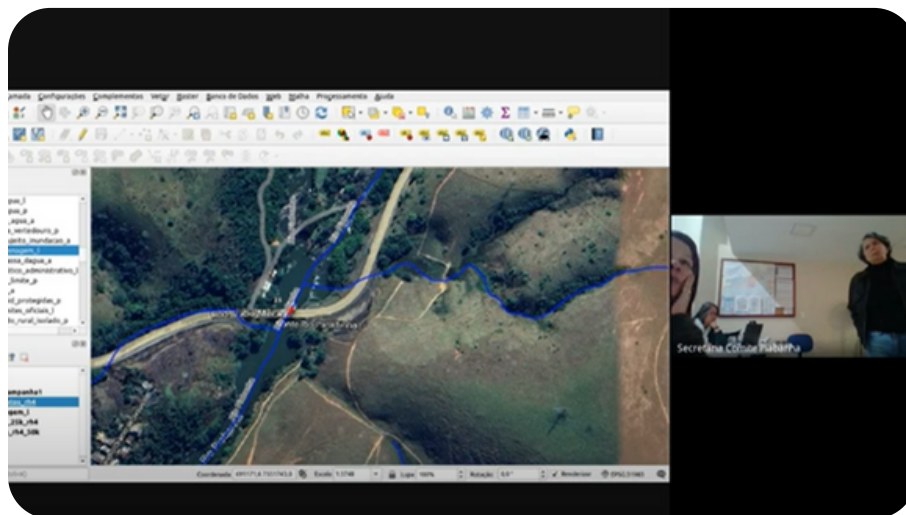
amada Configurações Complementos Vetor Raster Banco de Dados Web Malha Processamento Ajuda

puo_l
puo_p
_agua_a
_vertedouro_p
ento_inundacao_a
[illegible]
ssa_dagua_a
itos_administrativo_l
_limite_p
_a
d_protegidas_a
stas_oficiais_l
b_rural_isolado_p

ampanha1
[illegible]_rh4
gem_l
_25k_rh4
_rh4_50k

Coordenada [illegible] Escala 1:3748 Lupa 100% Rotação 0,0 ° Renderizar EPSG:31983

Secretaria Comitê Piabanha